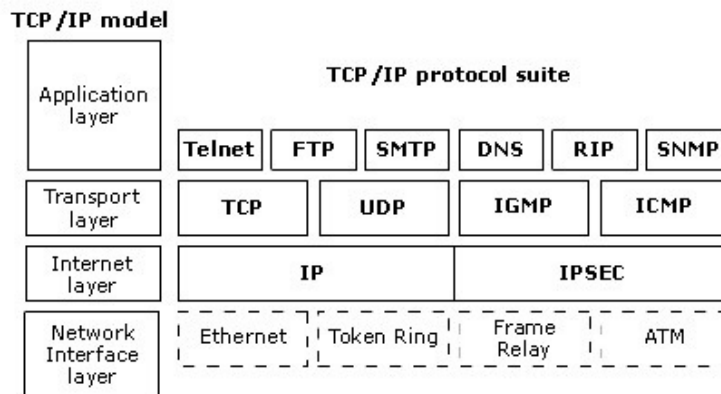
TCP/IP model

Application layer

TCP/IP protocol suite

Telnet FTP SMTP DNS RIP SNMP

Transport layer

TCP UDP IGMP ICMP

Internet layer

IP IPSEC

Network Interface layer

Ethernet Token Ring Frame Relay ATM